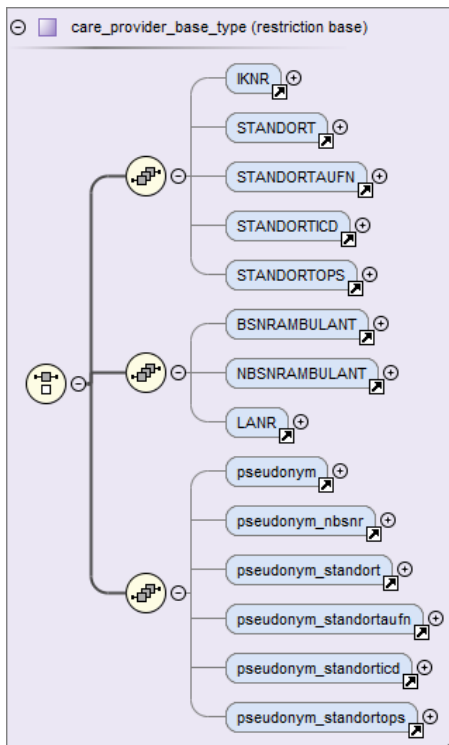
care_provider_base_type (restriction base)

IKNR

STANDORT

STANDORTAUFN

STANDORTICD

STANDORTOPS

BSNRAMBULANT

NBSNRAMBULANT

LANR

pseudonym

pseudonym_nbsnr

pseudonym_standort

pseudonym_standortaufn

pseudonym_standorticd

pseudonym_standortops